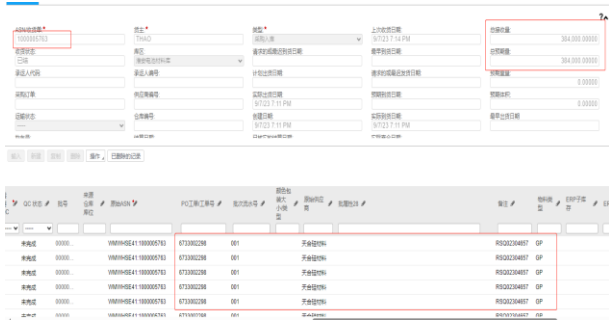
ASN收货单*
1000005763
货主*
TNAO
类型*
采购入库
上次收货日期
9/7/23 7:14 PM
总预期数量
384.00000000
来源状态
已收
库区
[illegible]
请求的或最近到货日期
最早到货日期
总预期量
384.00000000
承运人代码
承运人编号
计划出货日期
请求的或最迟发货日期
预期重量
0.00000
采购订单
供应商编号
实际出货日期
9/7/23 7:11 PM
预期到货日期
预期体积
0.00000
运输状态
仓库编号
创建日期
9/7/23 7:11 PM
实际到货日期
9/7/23 7:11 PM
最早出货日期

插入 保存 复制 删除 操作 已删除的记录

| QC 状态 | 箱号 | 来源仓库单位 | 原始ASN | PO 工单/工单号 | 批次流水号 | 原包装最大小数量 | 原始内容物 | 批量包装 | 备注 | 物料类型 | ERP子库存 |
|---|---|---|---|---|---|---|---|---|---|---|---|
| 未完成 | 00000... | | WMWHSE41:1000005763 | 6733802298 | 001 | | 天合晶硅料 | | RSQ02304857 | GP | |
| 未完成 | 00000... | | WMWHSE41:1000005763 | 6733802298 | 001 | | 天合晶硅料 | | RSQ02304857 | GP | |
| 未完成 | 00000... | | WMWHSE41:1000005763 | 6733802298 | 001 | | 天合晶硅料 | | RSQ02304857 | GP | |
| 未完成 | 00000... | | WMWHSE41:1000005763 | 6733802298 | 001 | | 天合晶硅料 | | RSQ02304857 | GP | |
| 未完成 | 00000... | | WMWHSE41:1000005763 | 6733802298 | 001 | | 天合晶硅料 | | RSQ02304857 | GP | |
| 未完成 | 00000... | | WMWHSE41:1000005763 | 6733802298 | 001 | | 天合晶硅料 | | RSQ02304857 | GP | |